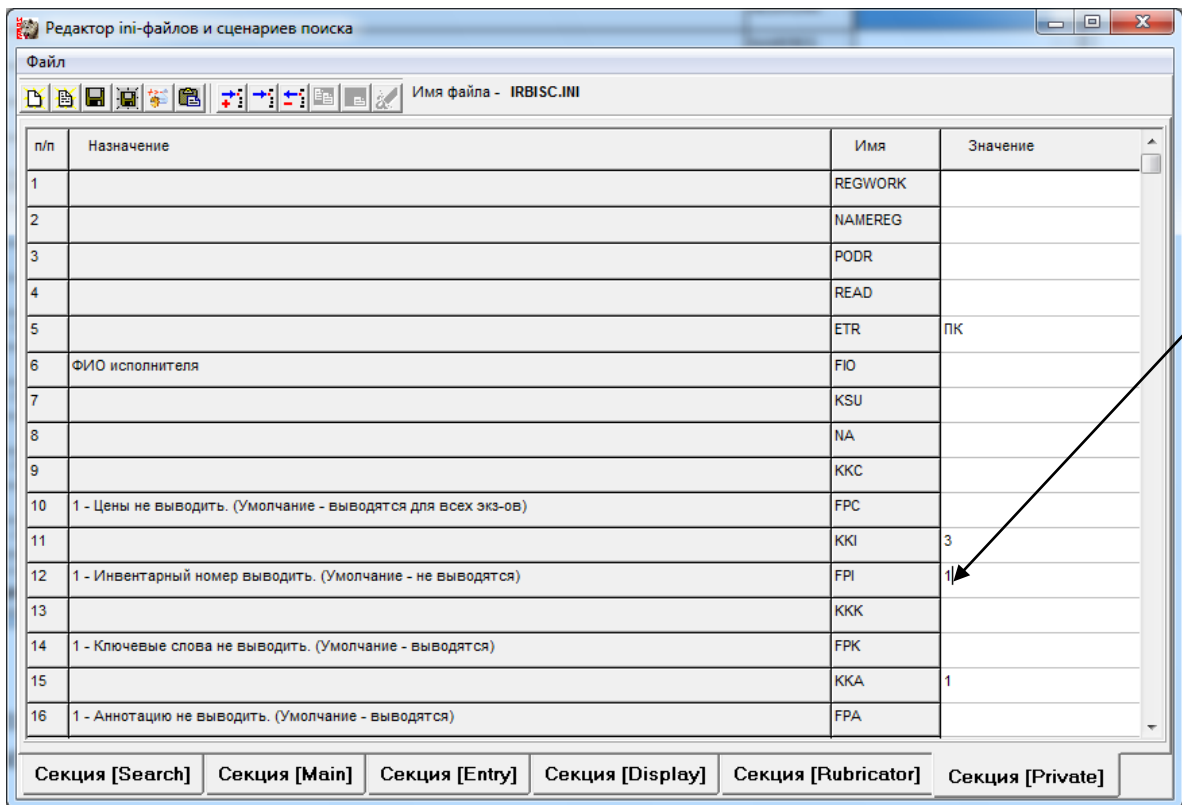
Редактор ini-файлов и сценариев поиска

Файл

Имя файла - IRBISC.INI

| п/п | Назначение | Имя | Значение |
|---|---|---|---|
| 1 | | REGWORK | |
| 2 | | NAMEREG | |
| 3 | | PODR | |
| 4 | | READ | |
| 5 | | ETR | ПК |
| 6 | ФИО исполнителя | FIO | |
| 7 | | KSU | |
| 8 | | NA | |
| 9 | | KKC | |
| 10 | 1 - Цены не выводить. (Умолчание - выводятся для всех экз-ов) | FPC | |
| 11 | | KKI | 3 |
| 12 | 1 - Инвентарный номер выводить. (Умолчание - не выводятся) | FPI | 1 |
| 13 | | KKK | |
| 14 | 1 - Ключевые слова не выводить. (Умолчание - выводятся) | FPK | |
| 15 | | KKA | 1 |
| 16 | 1 - Аннотацию не выводить. (Умолчание - выводятся) | FPA | |

Секция [Search] Секция [Main] Секция [Entry] Секция [Display] Секция [Rubricator] Секция [Private]